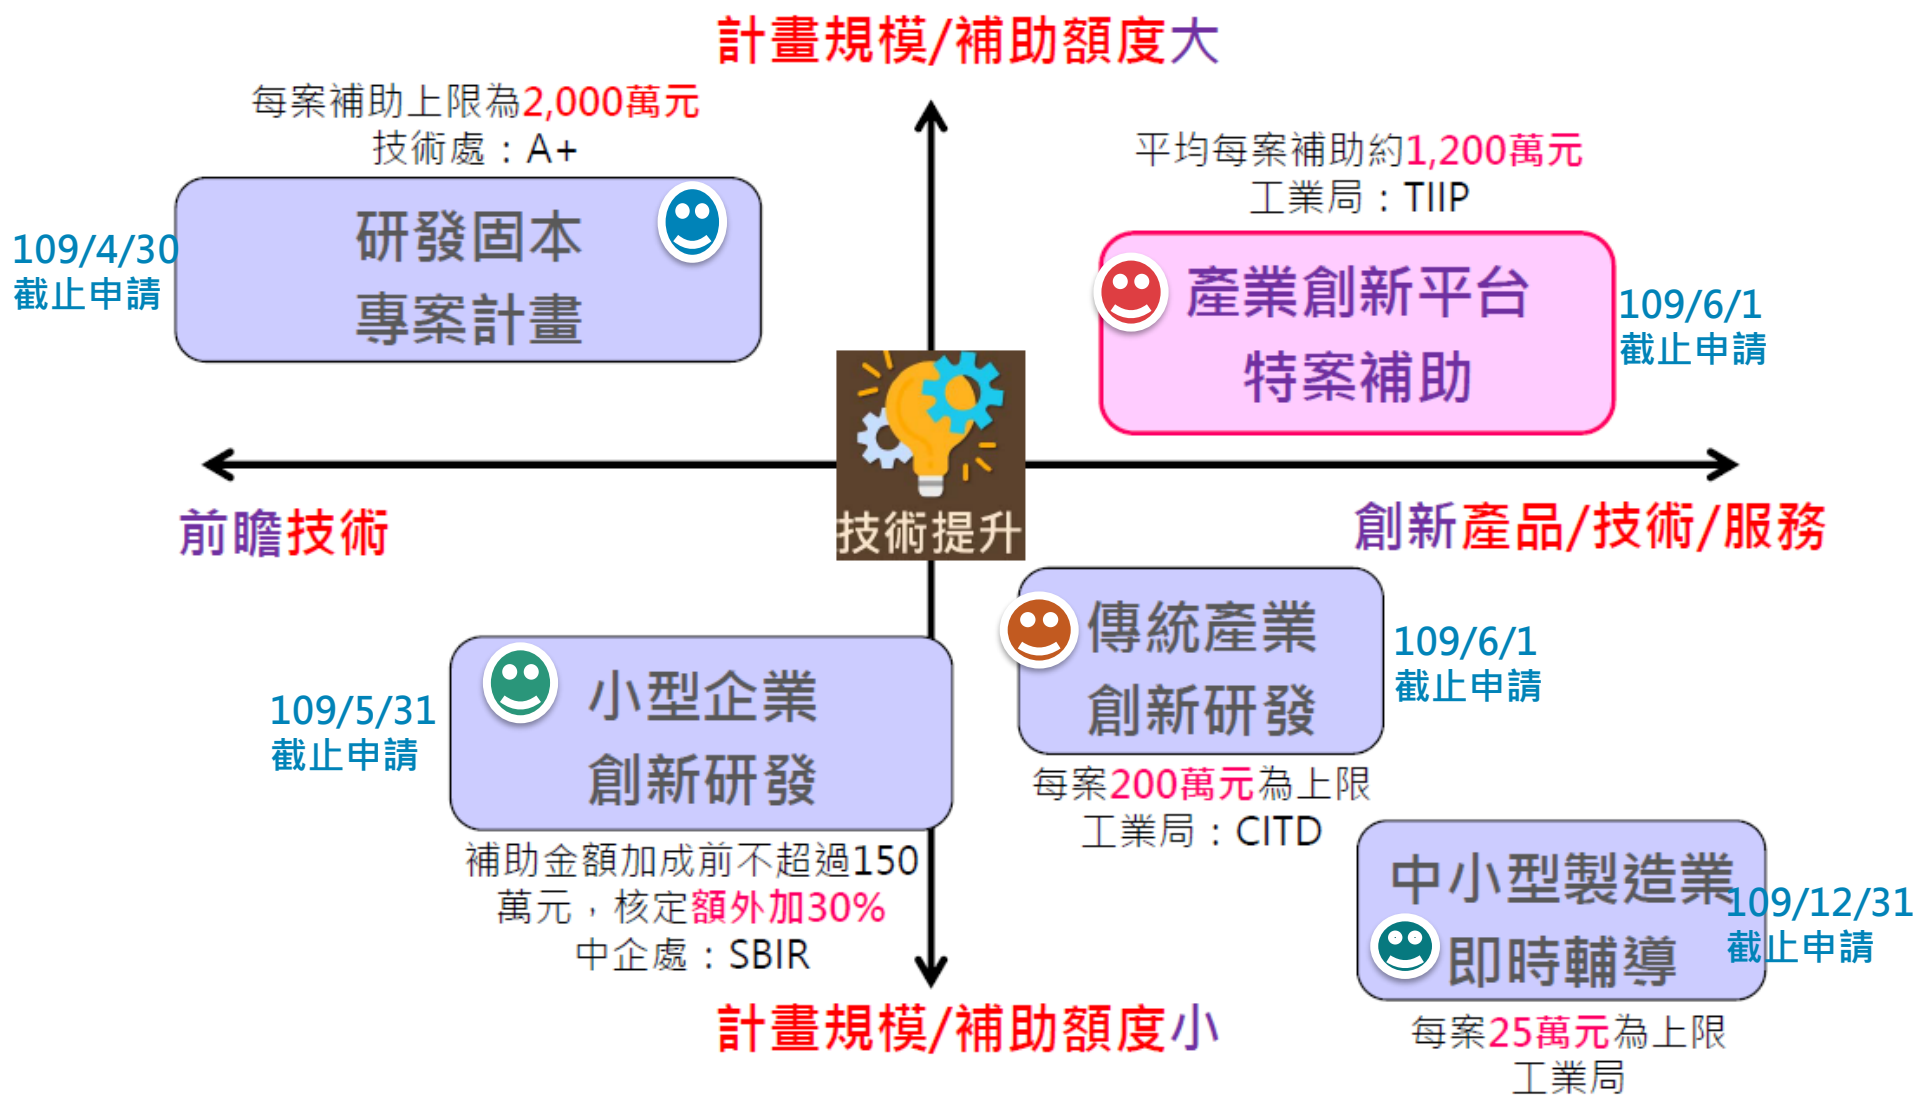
計畫規模/補助額度大

每案補助上限為2,000萬元
技術處：A+

109/4/30
截止申請

研發固本
專案計畫

平均每案補助約1,200萬元
工業局：TIIP

產業創新平台
特案補助

109/6/1
截止申請

前瞻技術

技術提升

創新產品/技術/服務

傳統產業
創新研發

109/6/1
截止申請

每案200萬元為上限
工業局：CITD

109/5/31
截止申請

小型企業
創新研發

補助金額加成前不超過150萬元，核定額外加30%
中企處：SBIR

中小型製造業
即時輔導

109/12/31
截止申請

每案25萬元為上限
工業局

計畫規模/補助額度小